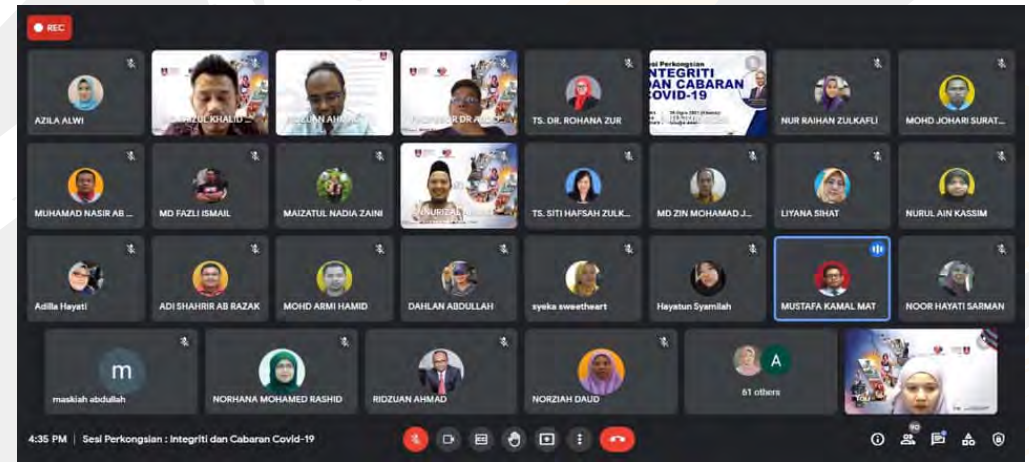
REC

AZILA ALWI

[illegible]AZUL KHALID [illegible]

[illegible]IDZUAN AHMAD

PROFESOR DR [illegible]

TS. DR. ROHANA ZUR

Sesi Perkongsian INTEGRITI DAN CABARAN COVID-19

NUR RAIHAN ZULKAFLI

MOHD JOHARI SURAT...

MUHAMAD NASIR AB ...

MD FAZLI ISMAIL

MAIZATUL NADIA ZAINI

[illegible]NURIZAL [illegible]

TS. SITI HAFSAH ZULK...

MD ZIN MOHAMAD J...

LIYANA SIHAT

NURUL AIN KASSIM

Adilla Hayati

ADI SHAHRIR AB RAZAK

MOHD ARMI HAMID

DAHLAN ABDULLAH

syeka sweetheart

Hayatun Syamilah

MUSTAFA KAMAL MAT

NOOR HAYATI SARMAN

m

maskiah abdullah

NORHANA MOHAMED RASHID

RIDZUAN AHMAD

NORZIAH DAUD

A

61 others

You

4:35 PM | Sesi Perkongsian : Integriti dan Cabaran Covid-19

90